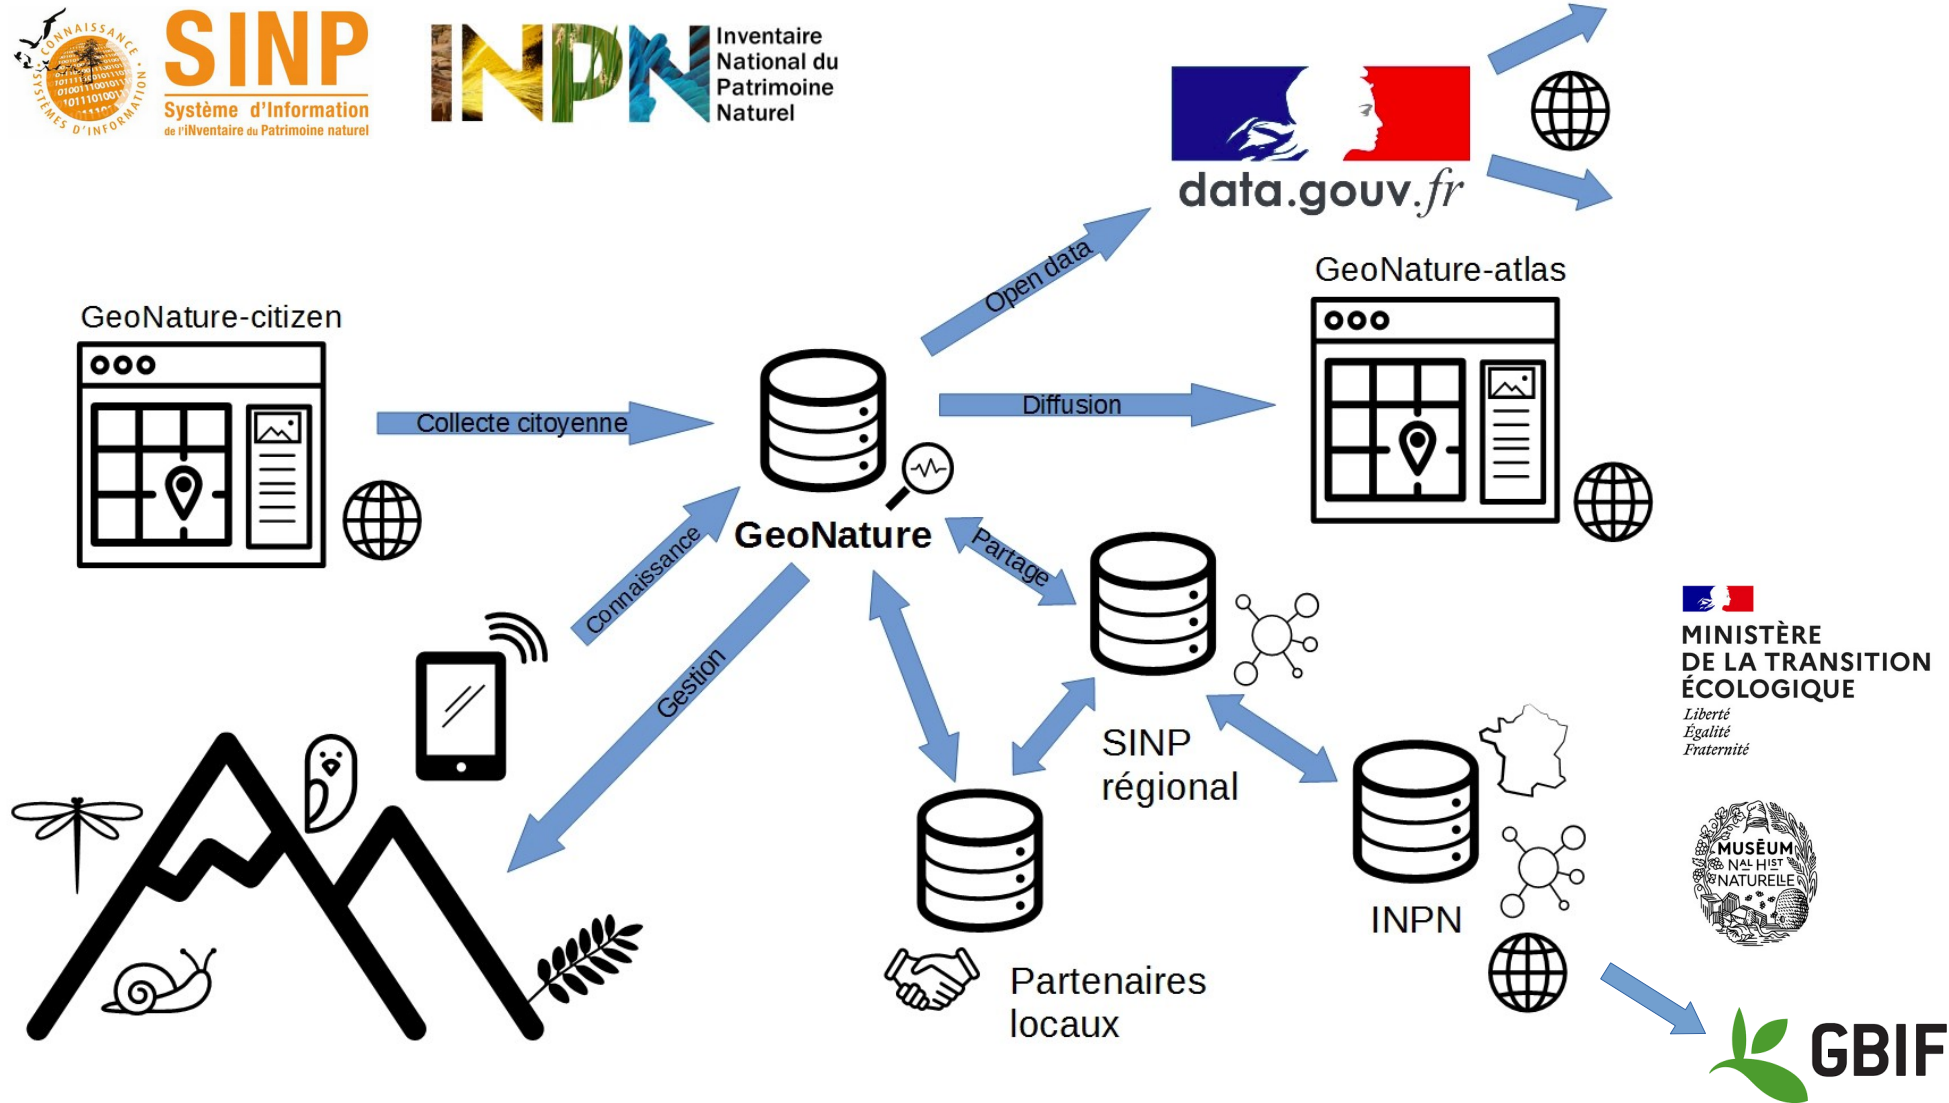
CONNAISSANCE SYSTÈMES D'INFORMATION
SINP
Système d'Information de l'INventaire du Patrimoine naturel

INPN Inventaire National du Patrimoine Naturel

data.gouv.fr

GeoNature-atlas

GeoNature-citizen

Collecte citoyenne

Open data

Diffusion

GeoNature

Connaissance

Partage

Gestion

SINP régional

Partenaires locaux

INPN

MINISTÈRE DE LA TRANSITION ÉCOLOGIQUE
Liberté
Égalité
Fraternité

MUSÉUM NAL HIST NATURELLE

GBIF